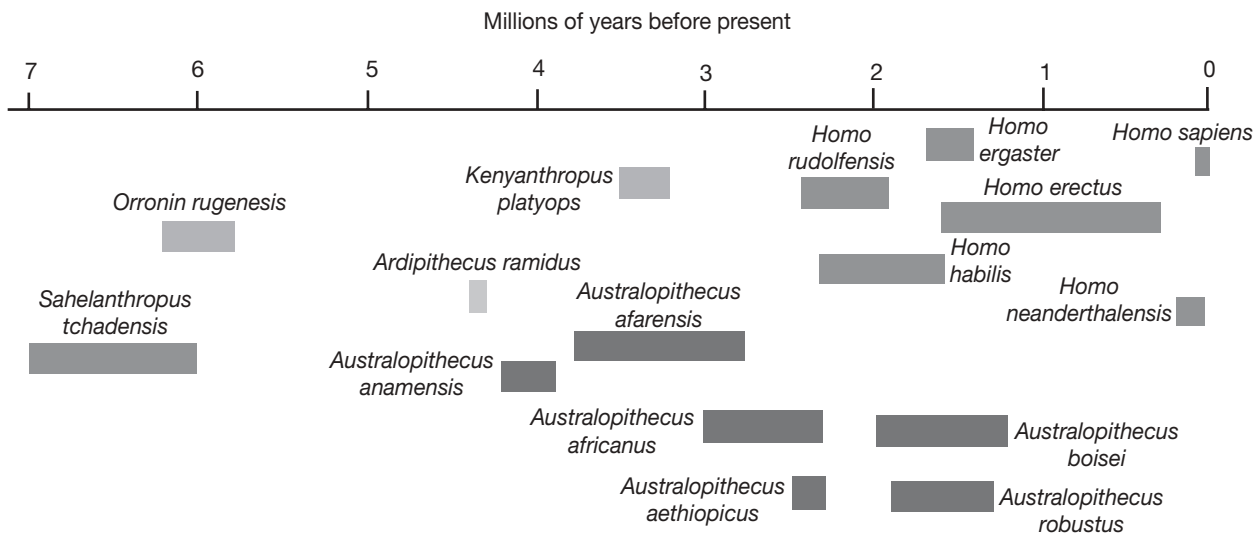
Millions of years before present

7 6 5 4 3 2 1 0

Homo rudolfensis

Homo ergaster

Homo sapiens

Kenyanthropus platyops

Homo erectus

Orronin rugenesis

Homo habilis

Ardipithecus ramidus

Sahelanthropus tchadensis

Australopithecus afarensis

Homo neanderthalensis

Australopithecus anamensis

Australopithecus africanus

Australopithecus boisei

Australopithecus aethiopicus

Australopithecus robustus